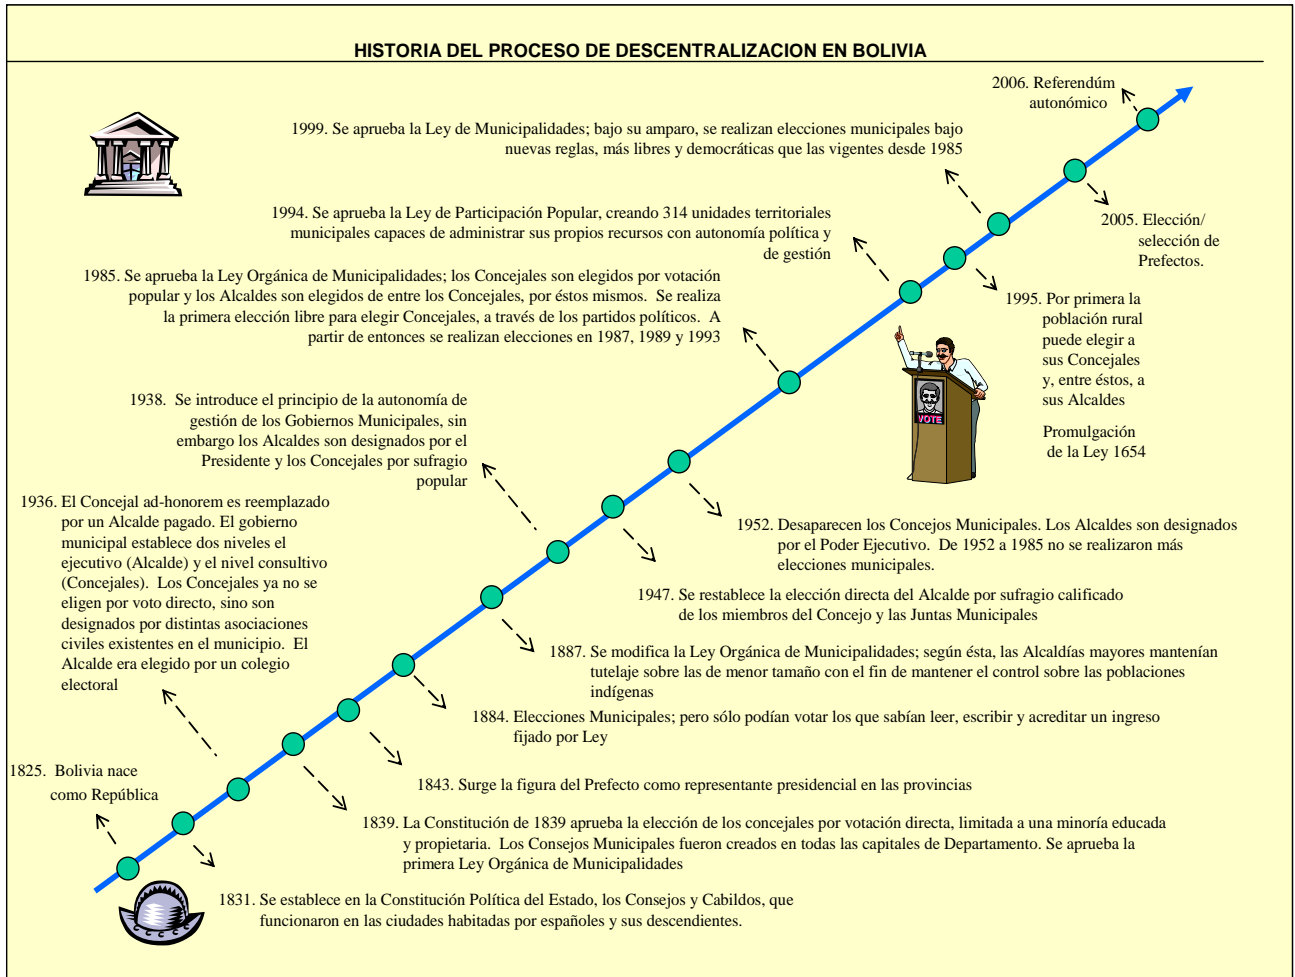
HISTORIA DEL PROCESO DE DESCENTRALIZACION EN BOLIVIA

2006. Referendúm autonómico

1999. Se aprueba la Ley de Municipalidades; bajo su amparo, se realizan elecciones municipales bajo nuevas reglas, más libres y democráticas que las vigentes desde 1985

2005. Elección/ selección de Prefectos.

1994. Se aprueba la Ley de Participación Popular, creando 314 unidades territoriales municipales capaces de administrar sus propios recursos con autonomía política y de gestión

1995. Por primera la población rural puede elegir a sus Concejales y, entre éstos, a sus Alcaldes

Promulgación de la Ley 1654

1985. Se aprueba la Ley Orgánica de Municipalidades; los Concejales son elegidos por votación popular y los Alcaldes son elegidos de entre los Concejales, por éstos mismos. Se realiza la primera elección libre para elegir Concejales, a través de los partidos políticos. A partir de entonces se realizan elecciones en 1987, 1989 y 1993

VOTE

1938. Se introduce el principio de la autonomía de gestión de los Gobiernos Municipales, sin embargo los Alcaldes son designados por el Presidente y los Concejales por sufragio popular

1936. El Concejal ad-honorem es reemplazado por un Alcalde pagado. El gobierno municipal establece dos niveles el ejecutivo (Alcalde) y el nivel consultivo (Concejales). Los Concejales ya no se eligen por voto directo, sino son designados por distintas asociaciones civiles existentes en el municipio. El Alcalde era elegido por un colegio electoral

1952. Desaparecen los Concejos Municipales. Los Alcaldes son designados por el Poder Ejecutivo. De 1952 a 1985 no se realizaron más elecciones municipales.

1947. Se restablece la elección directa del Alcalde por sufragio calificado de los miembros del Concejo y las Juntas Municipales

1887. Se modifica la Ley Orgánica de Municipalidades; según ésta, las Alcaldías mayores mantenían tutelaje sobre las de menor tamaño con el fin de mantener el control sobre las poblaciones indígenas

1884. Elecciones Municipales; pero sólo podían votar los que sabían leer, escribir y acreditar un ingreso fijado por Ley

1825. Bolivia nace como República

1843. Surge la figura del Prefecto como representante presidencial en las provincias

1839. La Constitución de 1839 aprueba la elección de los concejales por votación directa, limitada a una minoría educada y propietaria. Los Consejos Municipales fueron creados en todas las capitales de Departamento. Se aprueba la primera Ley Orgánica de Municipalidades

1831. Se establece en la Constitución Política del Estado, los Consejos y Cabildos, que funcionaron en las ciudades habitadas por españoles y sus descendientes.